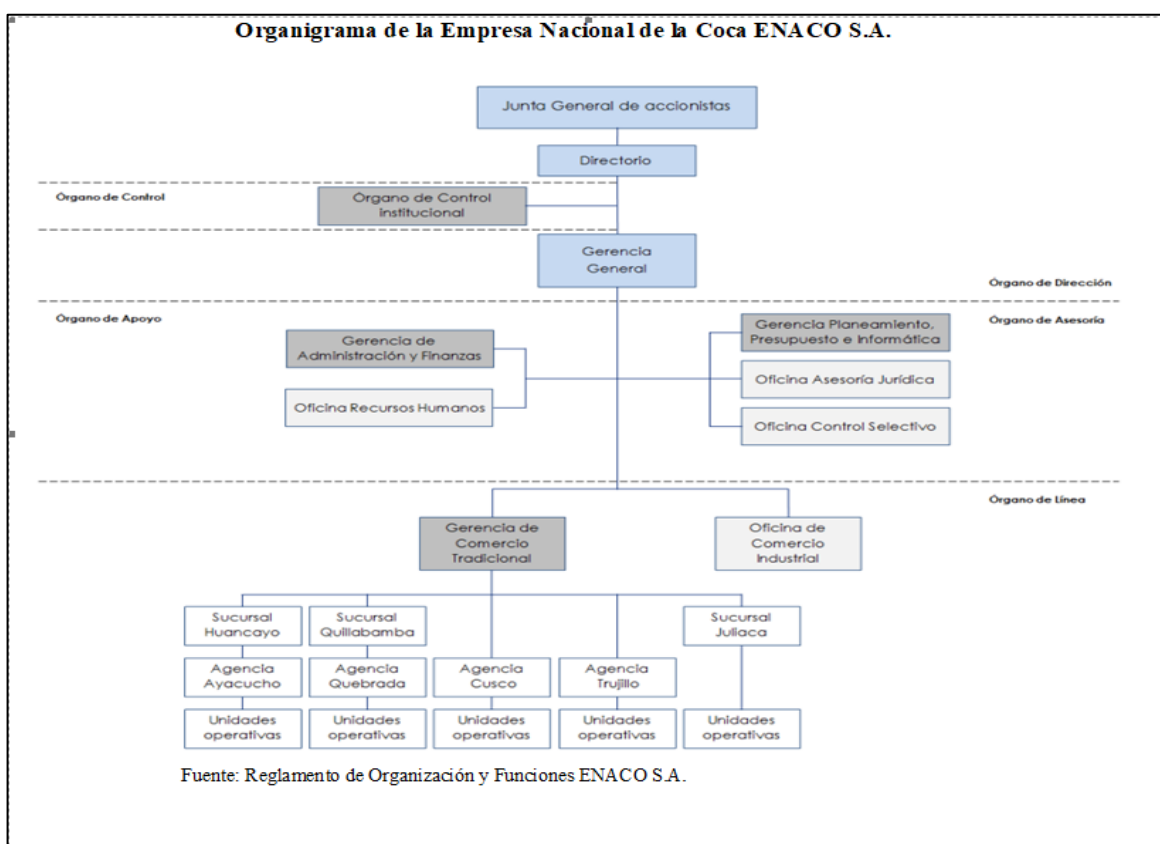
Organigrama de la Empresa Nacional de la Coca ENACO S.A.

Junta General de accionistas

Directorio

Órgano de Control

Órgano de Control Institucional

Gerencia General

Órgano de Dirección

Órgano de Apoyo

Órgano de Asesoría

Gerencia de Administración y Finanzas

Oficina Recursos Humanos

Gerencia Planeamiento, Presupuesto e Informática

Oficina Asesoría Jurídica

Oficina Control Selectivo

Órgano de Línea

Gerencia de Comercio Tradicional

Oficina de Comercio Industrial

Sucursal Huancayo

Sucursal Quillabamba

Sucursal Juliaca

Agencia Ayacucho

Agencia Quebrada

Agencia Cusco

Agencia Trujillo

Unidades operativas

Unidades operativas

Unidades operativas

Unidades operativas

Unidades operativas

Fuente: Reglamento de Organización y Funciones ENACO S.A.